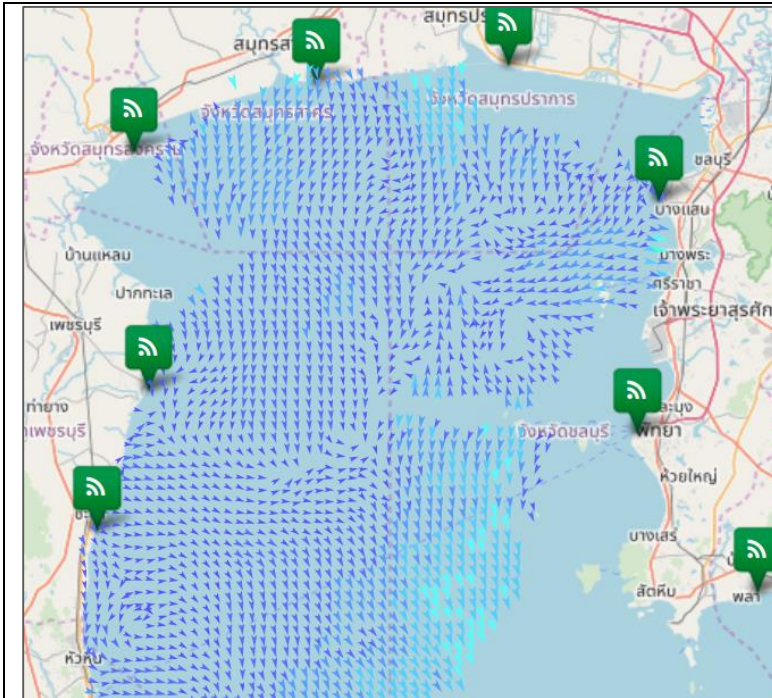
สมุทรปร
สมุทรส
จังหวัดสมุทรสาคร
จังหวัดสมุทรปราการ
จังหวัดสมุทรสงคราม
ชลบุรี
บางแสน
บ้านแหลม
บางพระ
ปากทะเล
ศรีราชา
เจ้าพระยาสุรศัก
เพชรบุรี
ท่ายาง
จังหวัดเพชรบุรี
ละมุง
พัทยา
จังหวัดชลบุรี
ห้วยใหญ่
ชะ
บางเสร่
สัตหีบ
พลา
หัวหิน